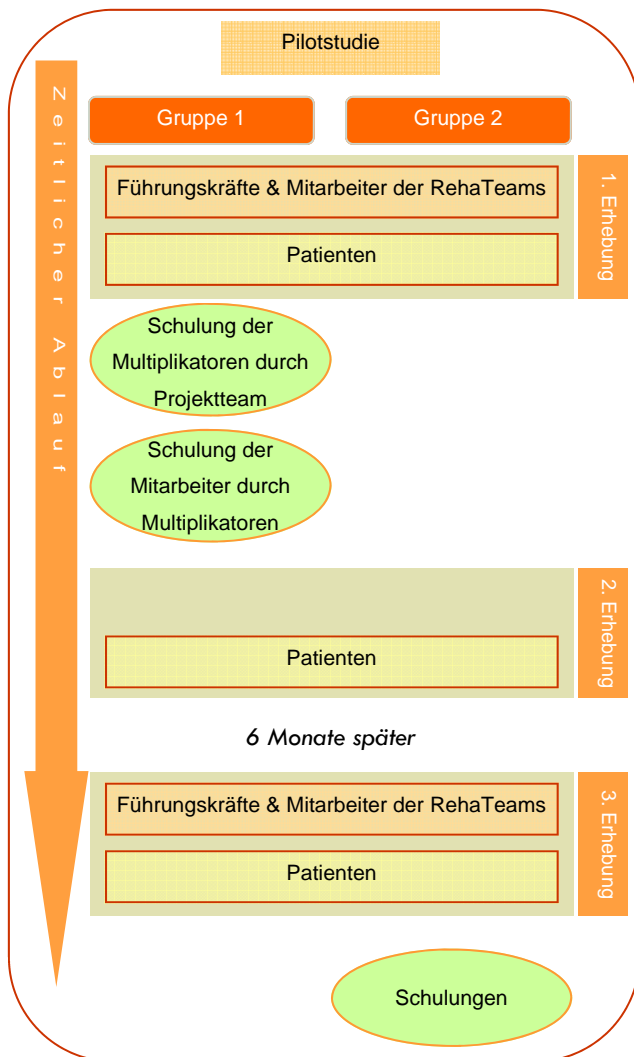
Pilotstudie

Zeitlicher Ablauf

Gruppe 1

Gruppe 2

Führungskräfte & Mitarbeiter der RehaTeams

Patienten

1. Erhebung

Schulung der Multiplikatoren durch Projektteam

Schulung der Mitarbeiter durch Multiplikatoren

Patienten

2. Erhebung

6 Monate später

Führungskräfte & Mitarbeiter der RehaTeams

Patienten

3. Erhebung

Schulungen